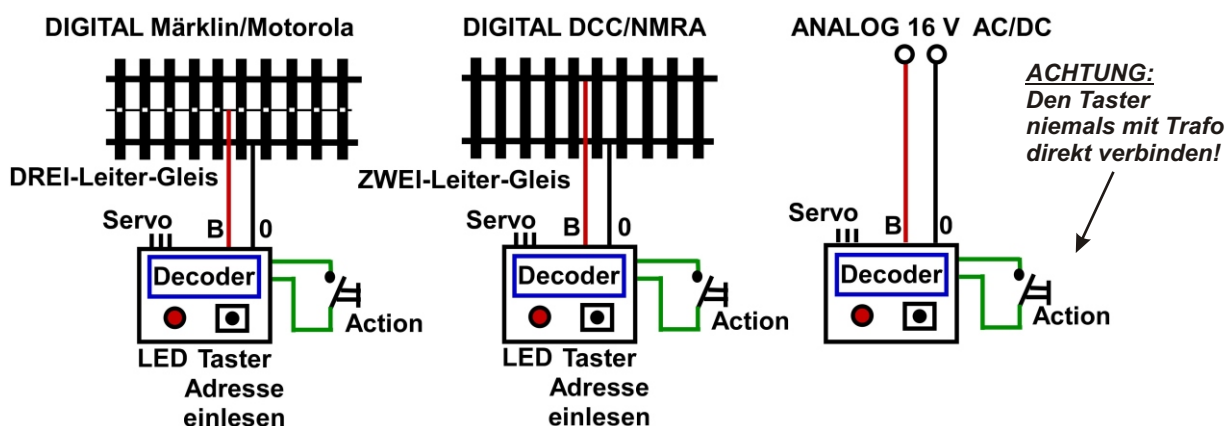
DIGITAL Märklin/Motorola

DREI-Leiter-Gleis

Servo B 0

Decoder

Action

LED Taster
Adresse
einlesen

DIGITAL DCC/NMRA

ZWEI-Leiter-Gleis

Servo B 0

Decoder

Action

LED Taster
Adresse
einlesen

ANALOG 16 V AC/DC

Servo B 0

Decoder

Action

ACHTUNG:
Den Taster
niemals mit Trafo
direkt verbinden!